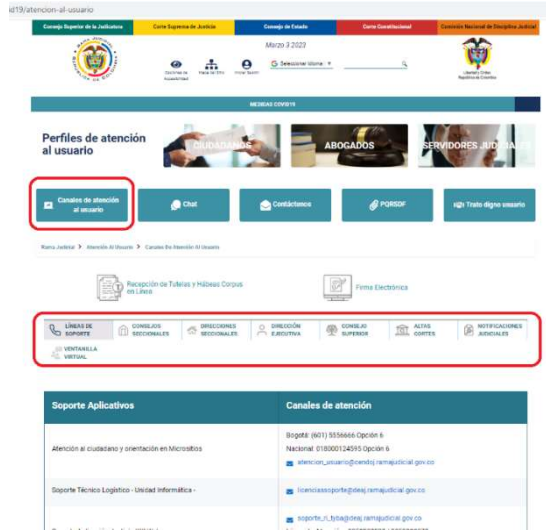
id19/atencion-al-usuario

Consejo Superior de la Judicatura | Corte Suprema de Justicia | Consejo de Estado | Corte Constitucional | Comisión Nacional de Disciplina Judicial

Marzo 3 2023

Opciones de Accesibilidad | Mapa del Sitio | Iniciar Sesión | Seleccionar idioma

Libertad y Orden República de Colombia

MEDIDAS COVID19

Perfiles de atención al usuario

CIUDADANOS | ABOGADOS | SERVIDORES JUDICIALES

Canales de atención al usuario | Chat | Contáctenos | PQRSDF | Trato digno usuario

Rama Judicial > Atención Al Usuario > Canales De Atención Al Usuario

Recepción de Tutelas y Hábeas Corpus en Línea

Firma Electrónica

LÍNEAS DE SOPORTE | CONSEJOS SECCIONALES | DIRECCIONES SECCIONALES | DIRECCIÓN EJECUTIVA | CONSEJO SUPERIOR | ALTAS CORTES | NOTIFICACIONES JUDICIALES | VENTANILLA VIRTUAL

| Soporte Aplicativos | Canales de atención |
|---|---|
| Atención al ciudadano y orientación en Micrositios | Bogotá: (601) 5556666 Opción 6 Nacional: 018000124595 Opción 6 atencion_usuario@cendoj.ramajudicial.gov.co |
| Soporte Técnico Logístico - Unidad Informática - | licenciassoporte@deaj.ramajudicial.gov.co |
| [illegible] | soporte_ri_tyba@deaj.ramajudicial.gov.co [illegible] |